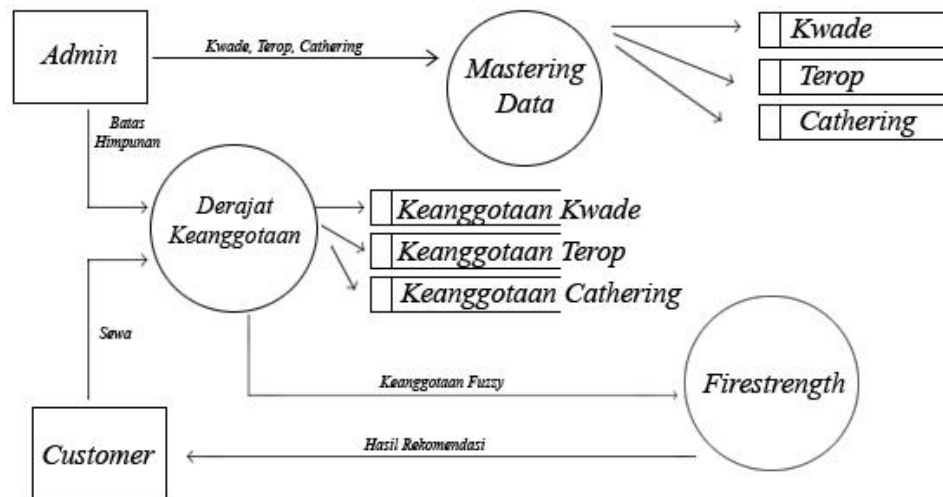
Admin

Kwade, Terop, Cathering

Mastering Data

Kwade

Terop

Cathering

Batas Himpunan

Derajat Keanggotaan

Keanggotaan Kwade

Keanggotaan Terop

Keanggotaan Cathering

Sewa

Keanggotaan Fuzzy

Firestrength

Customer

Hasil Rekomendasi